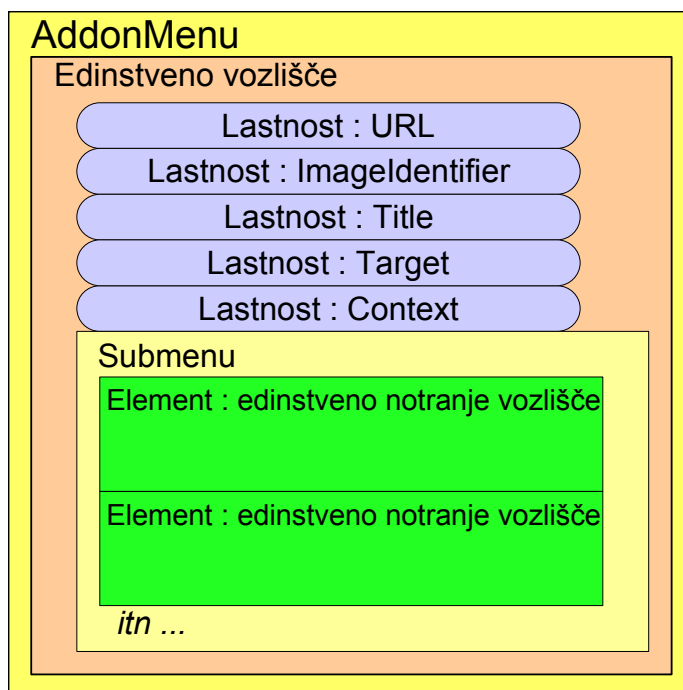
AddonMenu

Edinstveno vozlišče

Lastnost : URL

Lastnost : ImageIdentifier

Lastnost : Title

Lastnost : Target

Lastnost : Context

Submenu

Element : edinstveno notranje vozlišče

Element : edinstveno notranje vozlišče

itn ...